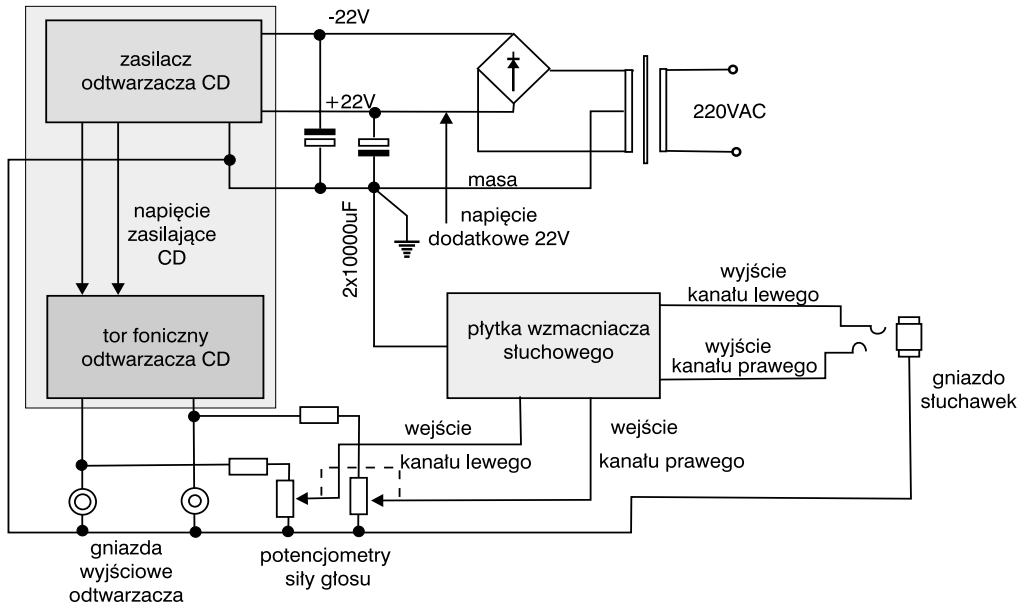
-22V

zasilacz odtwarzacza CD

+22V

220VAC

masa

napięcie zasilające CD

napięcie dodatkowe 22V

2x10000uF

wyjście kanału lewego

tor foniczny odtwarzacza CD

płytka wzmacniacza słuchowego

wyjście kanału prawego

gniazdo słuchawek

wejście

kanału lewego

wejście

kanału prawego

gniazda wyjściowe odtwarzacza

potencjometry siły głosu